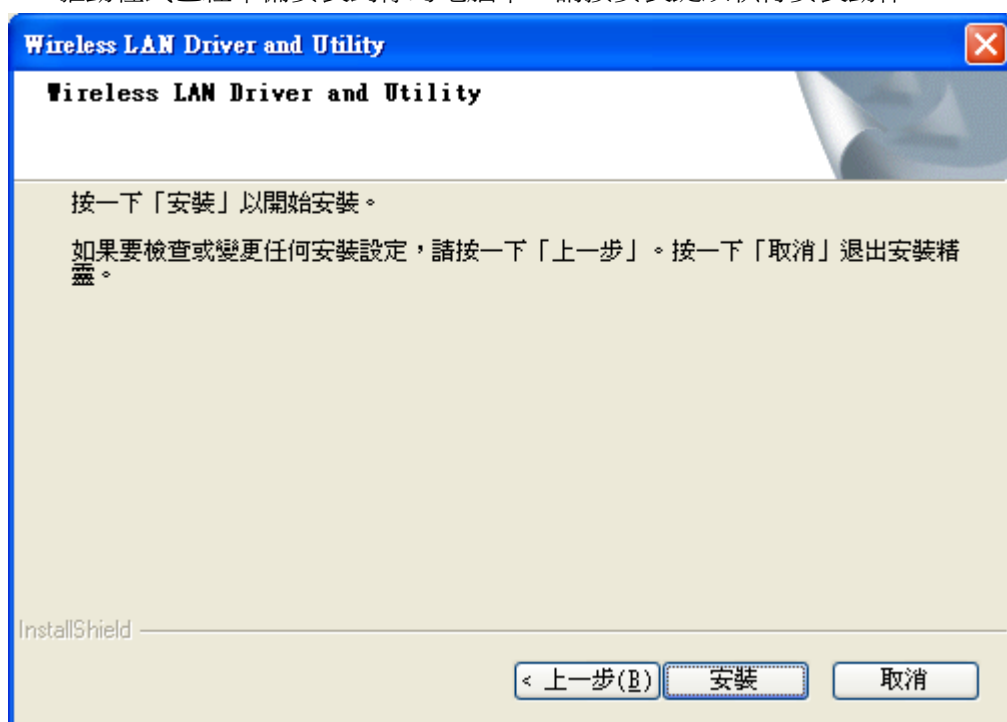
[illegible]

Wireless LAN Driver and Utility

Wireless LAN Driver and Utility

按一下「安裝」以開始安裝。

如果要檢查或變更任何安裝設定，請按一下「上一步」。按一下「取消」退出安裝精靈。

InstallShield

< 上一步(B)
安裝
取消